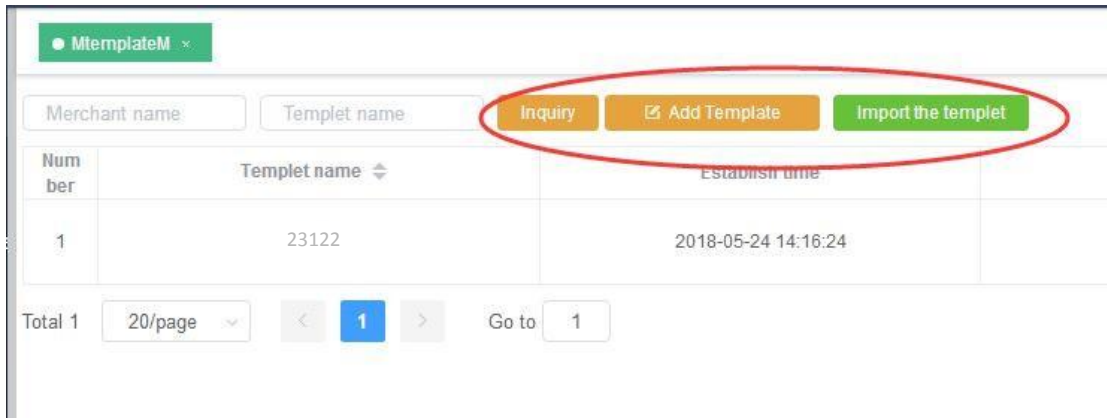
● MtemplateM ×

Merchant name

Templet name

Inquiry

Add Template

Import the templet

| Number | Templet name | Establish time |
|---|---|---|
| 1 | 23122 | 2018-05-24 14:16:24 |

Total 1

20/page

1

Go to 1